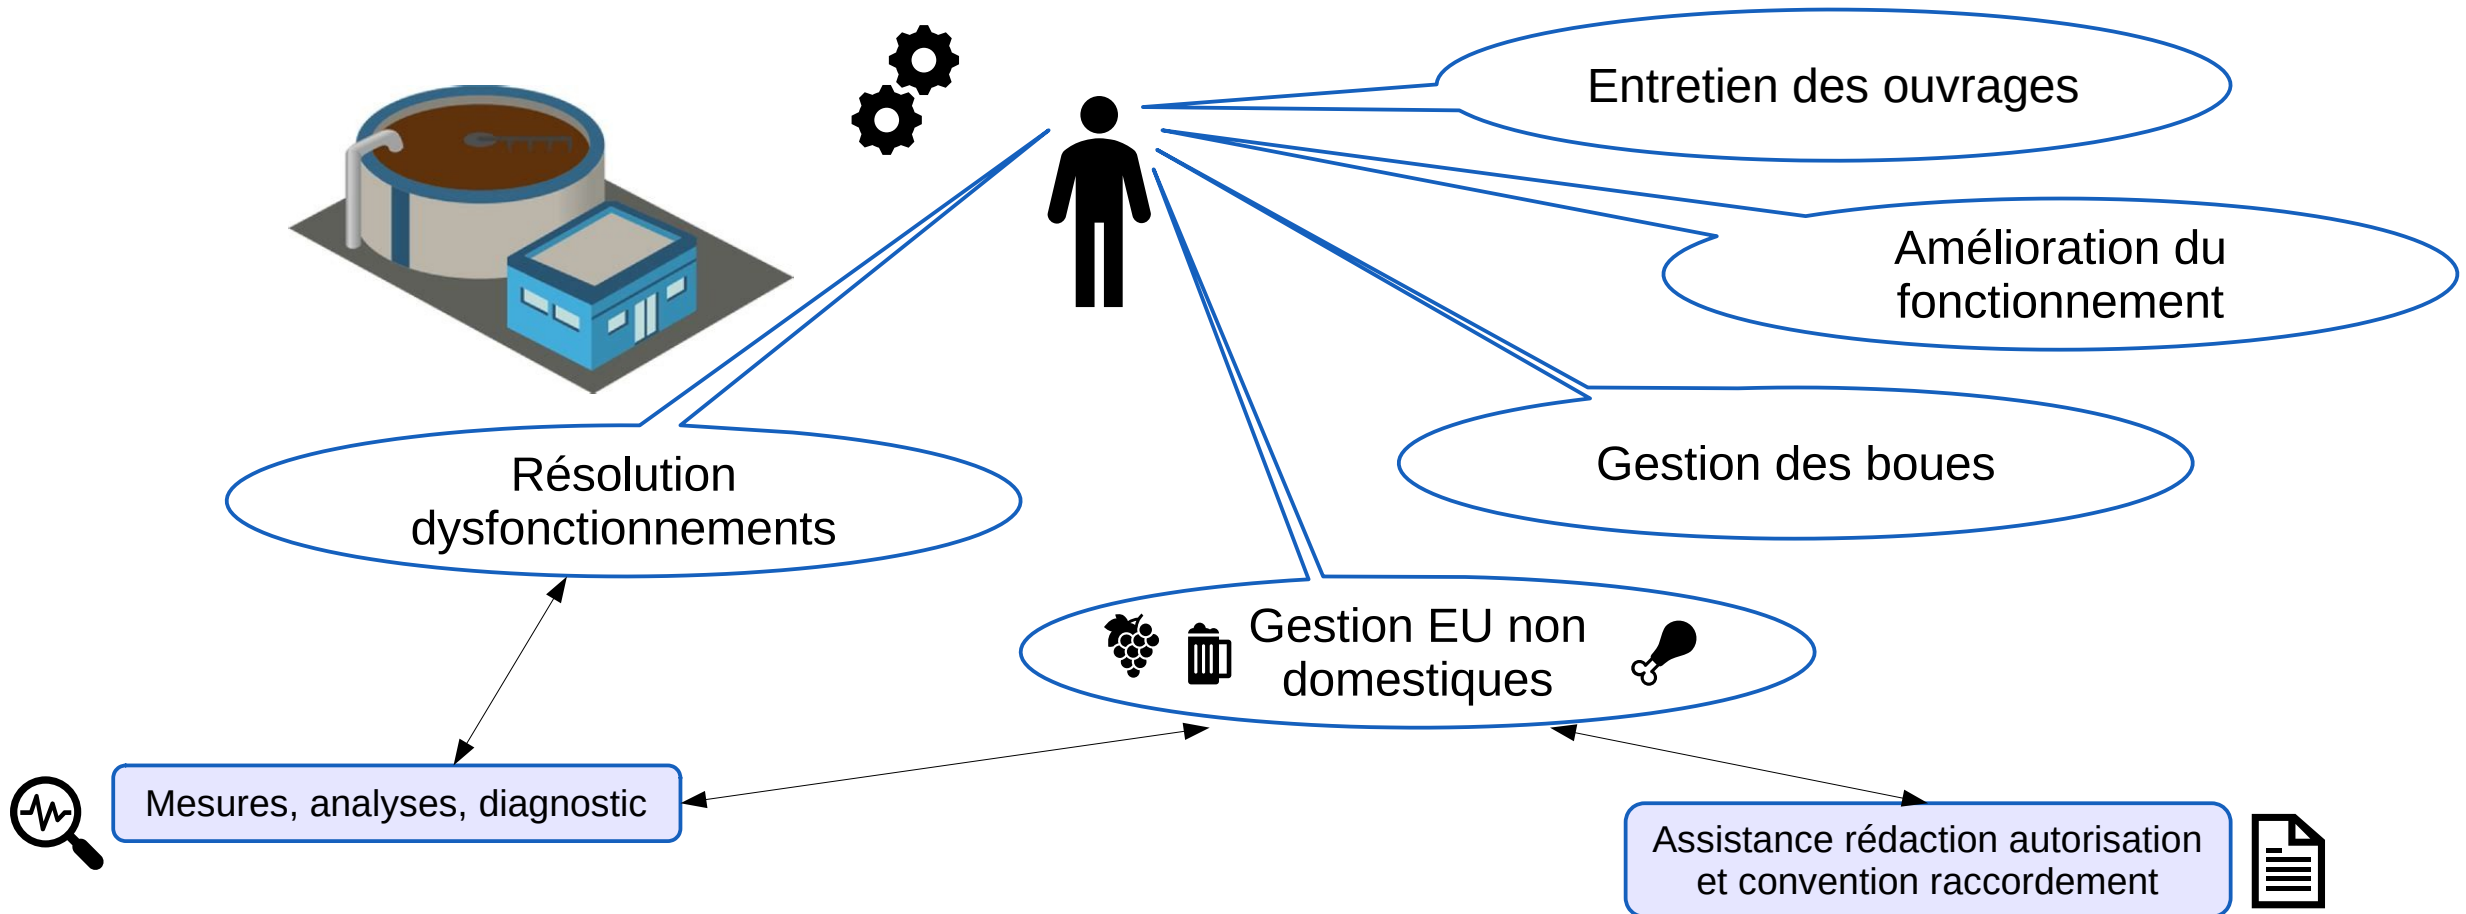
Entretien des ouvrages

Amélioration du fonctionnement

Résolution dysfonctionnements

Gestion des boues

Gestion EU non domestiques

Mesures, analyses, diagnostic

Assistance rédaction autorisation et convention raccordement